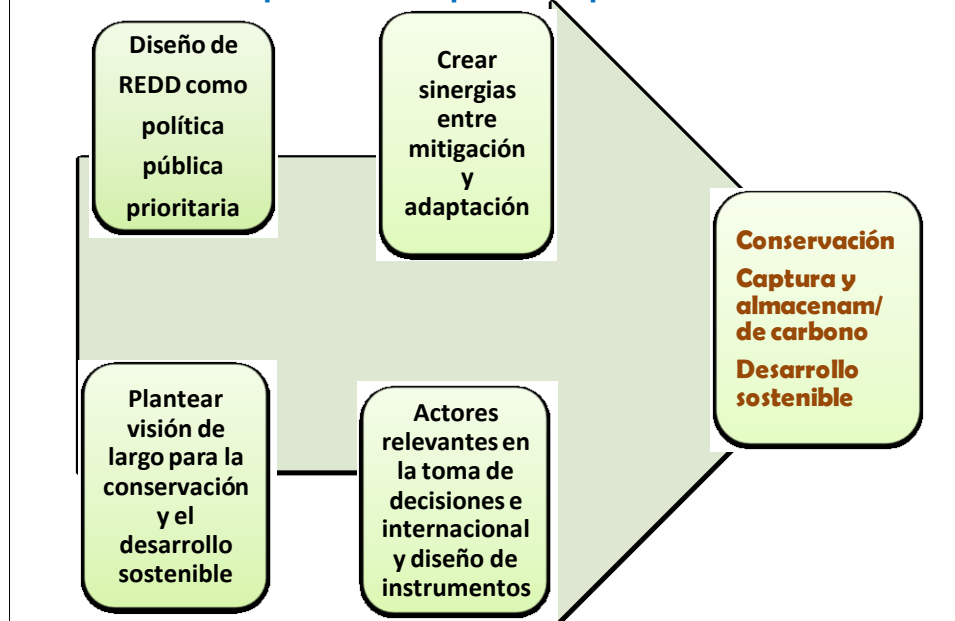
Diseño de REDD como política pública prioritaria

Crear sinergias entre mitigación y adaptación

Plantear visión de largo para la conservación y el desarrollo sostenible

Actores relevantes en la toma de decisiones e internacional y diseño de instrumentos

Conservación

Captura y almacenam/ de carbono

Desarrollo sostenible